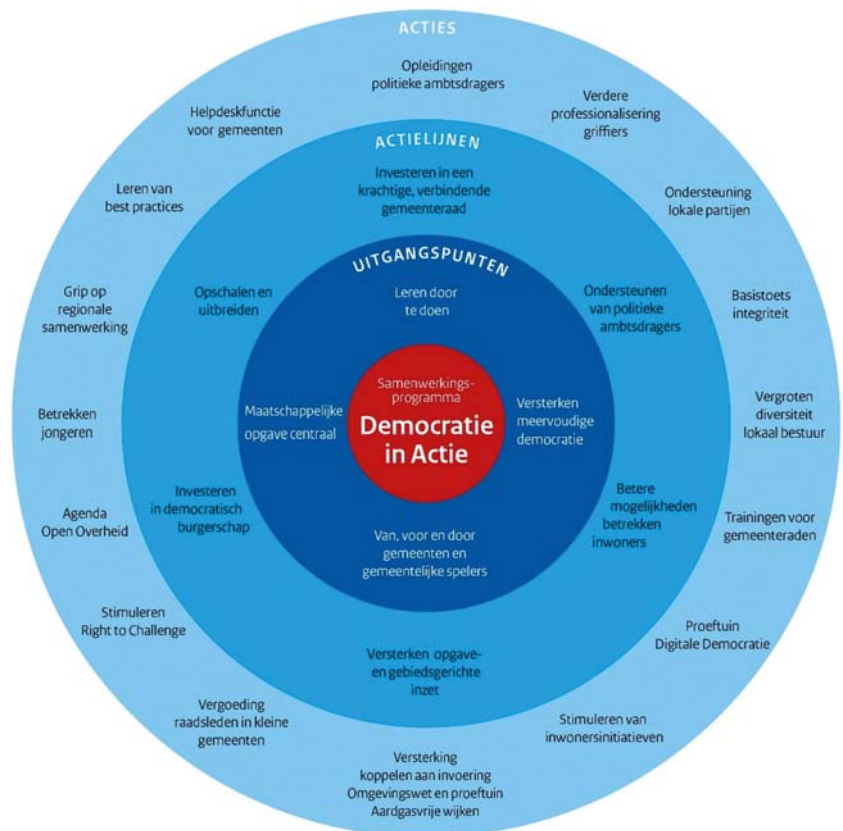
ACTIES

Opleidingen politieke ambtsdragers

Verdere professionalisering griffiers

Ondersteuning lokale partijen

Basistoets integriteit

Vergroten diversiteit lokaal bestuur

Trainingen voor gemeenteraden

Proeftuin Digitale Democratie

Stimuleren van inwonersinitiatieven

Versterking koppelen aan invoering Omgevingswet en proeftuin Aardgasvrije wijken

Vergoeding raadsleden in kleine gemeenten

Stimuleren Right to Challenge

Agenda Open Overheid

Betrekken jongeren

Grip op regionale samenwerking

Leren van best practices

Helpdeskfunctie voor gemeenten

ACTIELIJNEN

Investeren in een krachtige, verbindende gemeenteraad

Ondersteunen van politieke ambtsdragers

Versterken meervoudige democratie

Betere mogelijkheden betrekken inwoners

Versterken opgave- en gebiedsgerichte inzet

Investeren in democratisch burgerschap

Opschalen en uitbreiden

UITGANGSPUNTEN

Leren door te doen

Maatschappelijke opgave centraal

Van, voor en door gemeenten en gemeentelijke spelers

Samenwerkings-programma

Democratie in Actie